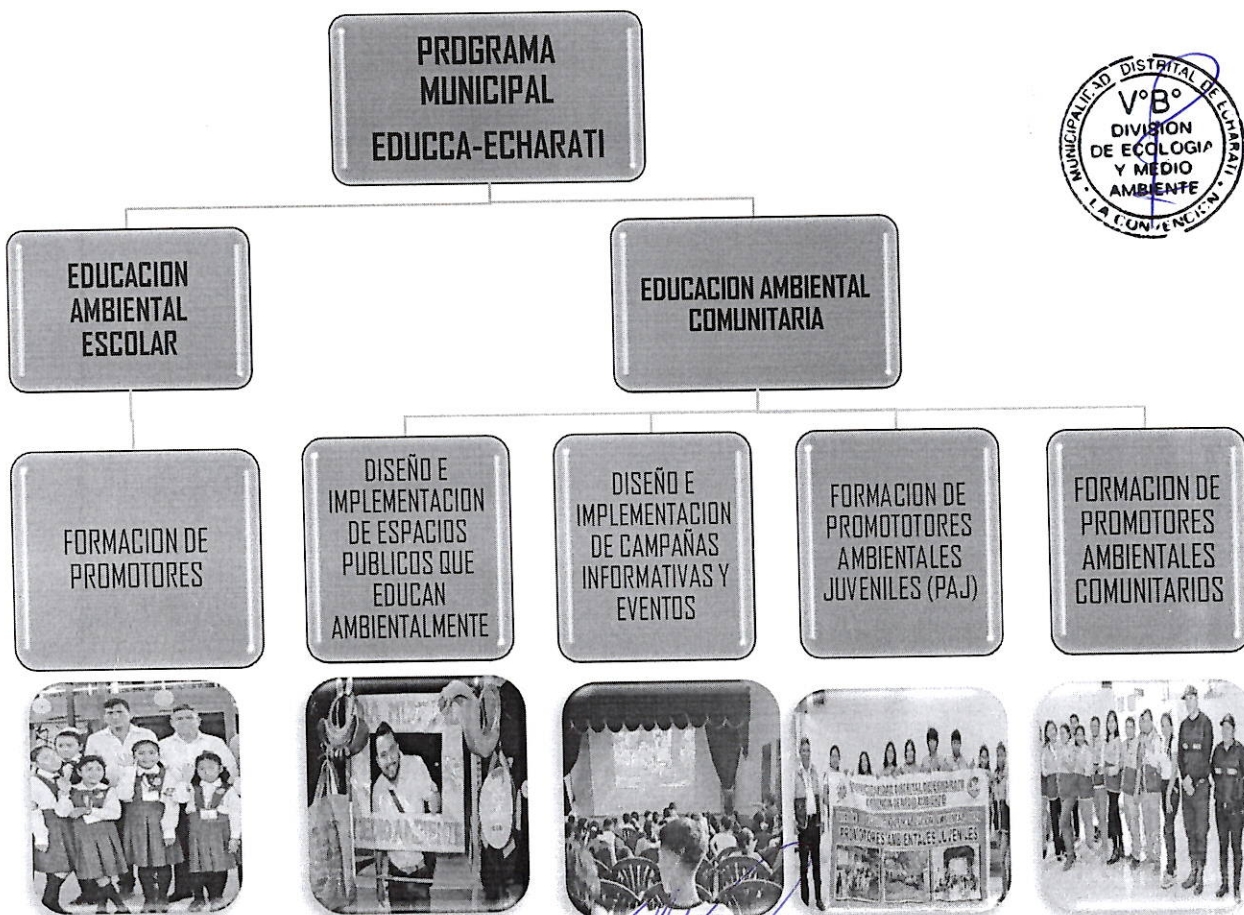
PROGRAMA MUNICIPAL EDUCCA-ECHARATI

MUNICIPALIDAD DISTRITAL DE ECHARATI
V°B°
DIVISION DE ECOLOGIA Y MEDIO AMBIENTE
LA CONVENCION

EDUCACION AMBIENTAL ESCOLAR

EDUCACION AMBIENTAL COMUNITARIA

FORMACION DE PROMOTORES

DISEÑO E IMPLEMENTACION DE ESPACIOS PUBLICOS QUE EDUCAN AMBIENTALMENTE

DISEÑO E IMPLEMENTACION DE CAMPAÑAS INFORMATIVAS Y EVENTOS

FORMACION DE PROMOTOTORES AMBIENTALES JUVENILES (PAJ)

FORMACION DE PROMOTORES AMBIENTALES COMUNITARIOS

MEDIO AMBIENTE

PROMOTORES AMBIENTALES JUVENILES